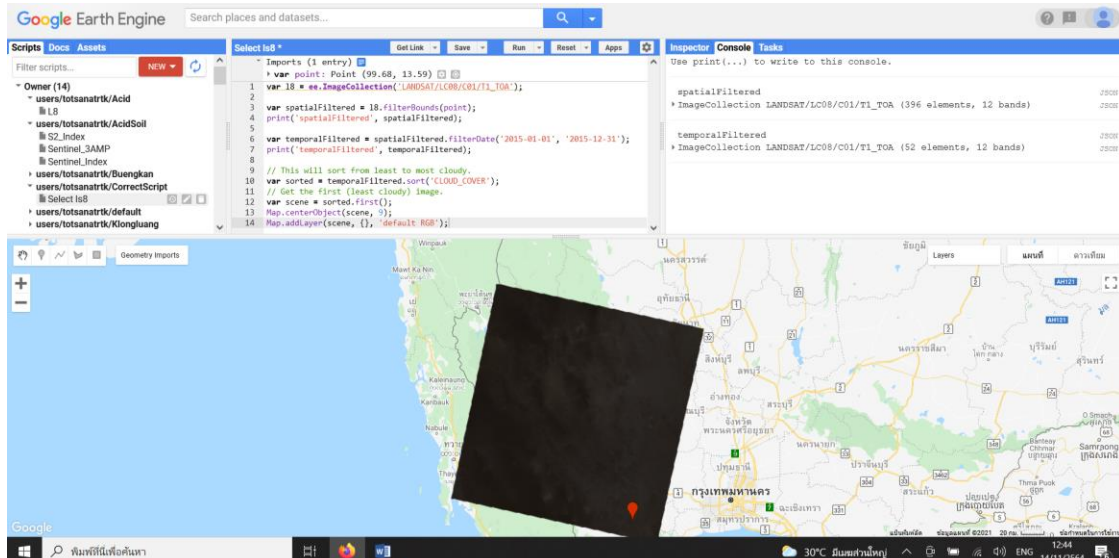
Google Earth Engine

Search places and datasets...

Scripts Docs Assets

Filter scripts...

NEW

Owner (14)

users/totsanatrtk/Acid

L8

users/totsanatrtk/AcidSoil

S2_Index

Sentinel_3AMP

Sentinel_Index

users/totsanatrtk/Buengkan

users/totsanatrtk/CorrectScript

Select ls8

users/totsanatrtk/default

users/totsanatrtk/Klongluang

Select ls8 *

Get Link Save Run Reset Apps

Imports (1 entry)

var point: Point (99.68, 13.59)

1 var l8 = ee.ImageCollection('LANDSAT/LC08/C01/T1_TOA');
2
3 var spatialFiltered = l8.filterBounds(point);
4 print('spatialFiltered', spatialFiltered);
5
6 var temporalFiltered = spatialFiltered.filterDate('2015-01-01', '2015-12-31');
7 print('temporalFiltered', temporalFiltered);
8
9 // This will sort from least to most cloudy.
10 var sorted = temporalFiltered.sort('CLOUD_COVER');
11 // Get the first (least cloudy) image.
12 var scene = sorted.first();
13 Map.centerObject(scene, 9);
14 Map.addLayer(scene, {}, 'default RGB');

Inspector Console Tasks

Use print(...) to write to this console.

spatialFiltered

ImageCollection LANDSAT/LC08/C01/T1_TOA (396 elements, 12 bands)

JSON

temporalFiltered

ImageCollection LANDSAT/LC08/C01/T1_TOA (52 elements, 12 bands)

JSON

Geometry Imports

Layers

แผนที่ ดาวเทียม

Winjauk

Mawt Ka Nin

นครสวรรค์

ชัยภูมิ

อุทัยธานี

ลพบุรี

สิงห์บุรี

นครราชสีมา

บุรีรัมย์

สุรินทร์

อ่างทอง

สระบุรี

Kaleinaung

Kanbauk

พระนครศรีอยุธยา

Nabule

นครนายก

ปราจีนบุรี

ปทุมธานี

กรุงเทพมหานคร

ฉะเชิงเทรา

สมุทรปราการ

สระแก้ว

O Smach

Banteay Chhmar

Samrong

Thma Puok

AH121

AH12

Google

ข้อมูลแผนที่ ©2021 20 กม. ข้อกำหนดในการใช้งาน

พิมพ์ที่นี่เพื่อค้นหา

30°C มีเมฆส่วนใหญ่ ENG 12:44